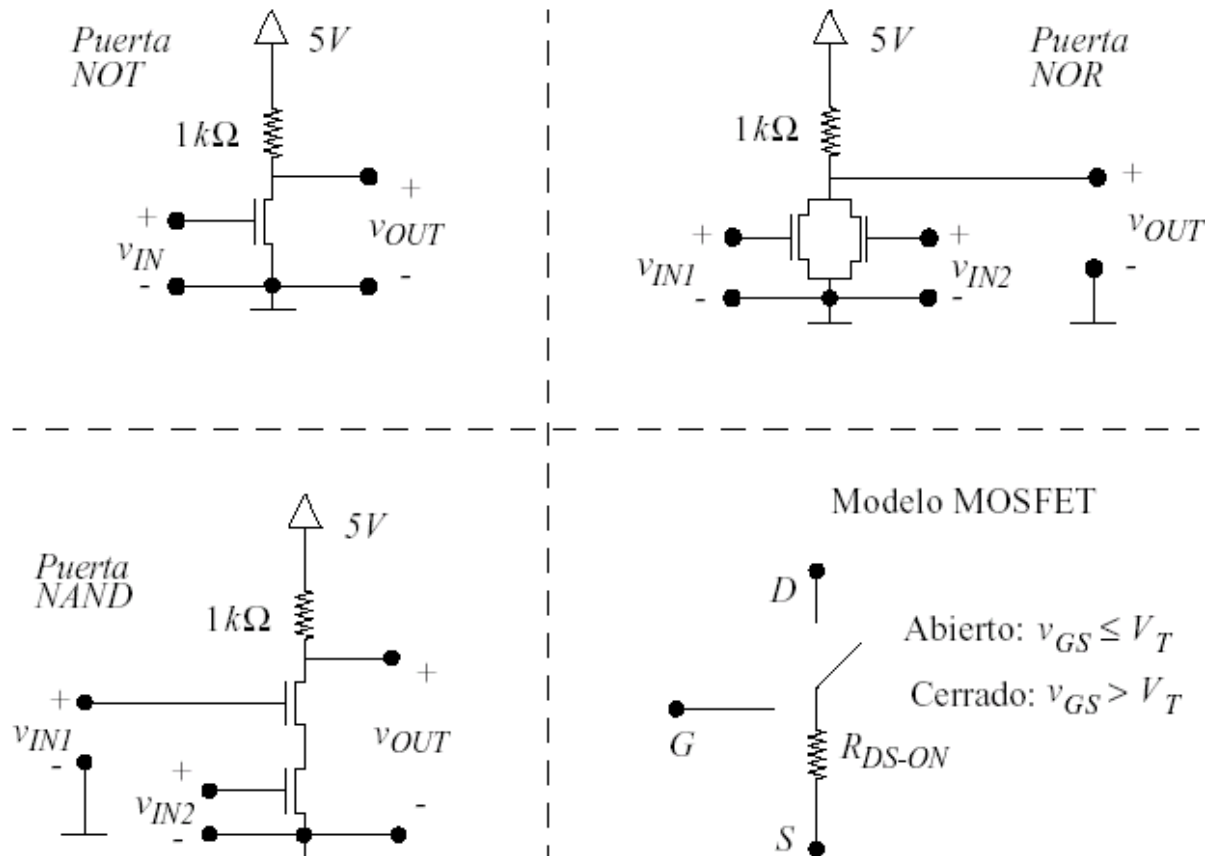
Puerta NOT

5V

$1k\Omega$

+

$v_{IN}$

-

+

$v_{OUT}$

-

5V

Puerta NOR

$1k\Omega$

+

$v_{IN1}$

-

+

$v_{IN2}$

-

+

$v_{OUT}$

-

Puerta NAND

5V

$1k\Omega$

+

$v_{IN1}$

-

+

$v_{IN2}$

-

+

$v_{OUT}$

-

Modelo MOSFET

$D$

$G$

$S$

$R_{DS\text{-}ON}$

Abierto: $v_{GS} \leq V_T$

Cerrado: $v_{GS} > V_T$